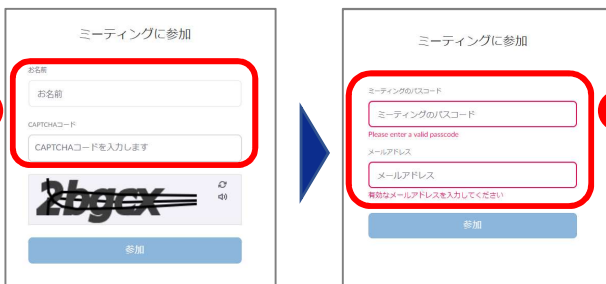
ミーティングに参加

お名前

お名前

CAPTCHAコード

CAPTCHAコードを入力します

2bgcx

参加

ミーティングに参加

ミーティングのパスコード

ミーティングのパスコード

Please enter a valid passcode

メールアドレス

メールアドレス

有効なメールアドレスを入力してください

参加